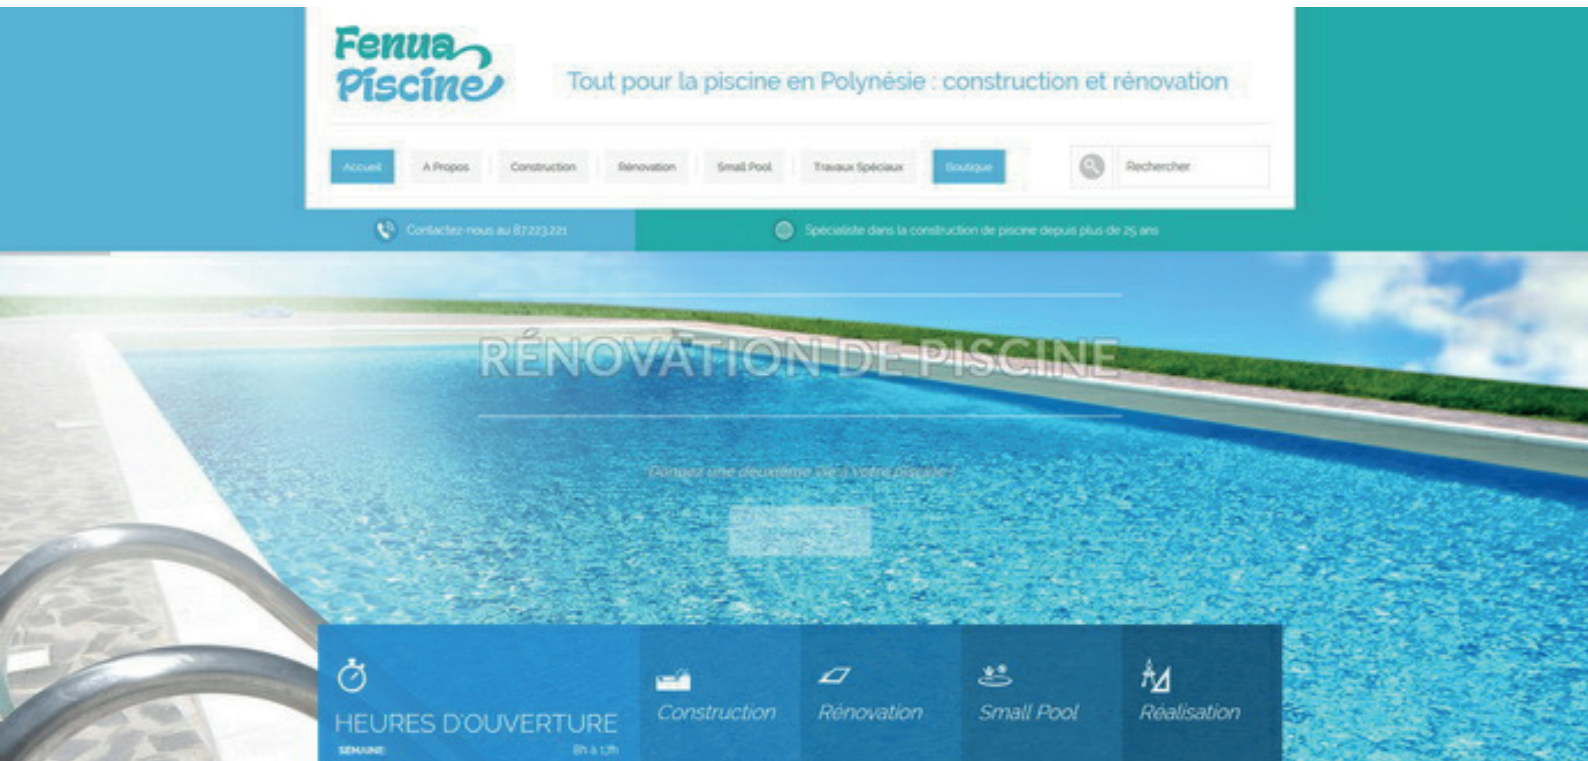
Fenua Piscine

Tout pour la piscine en Polynésie : construction et rénovation

Accueil A Propos Construction Rénovation Small Pool Travaux Spéciaux Boutique

Rechercher

Contactez-nous au 87 223 221

Spécialiste dans la construction de piscine depuis plus de 25 ans

RÉNOVATION DE PISCINE

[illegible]

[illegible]

HEURES D'OUVERTURE

SEMAINE 8h à 17h

Construction

Rénovation

Small Pool

Réalisation